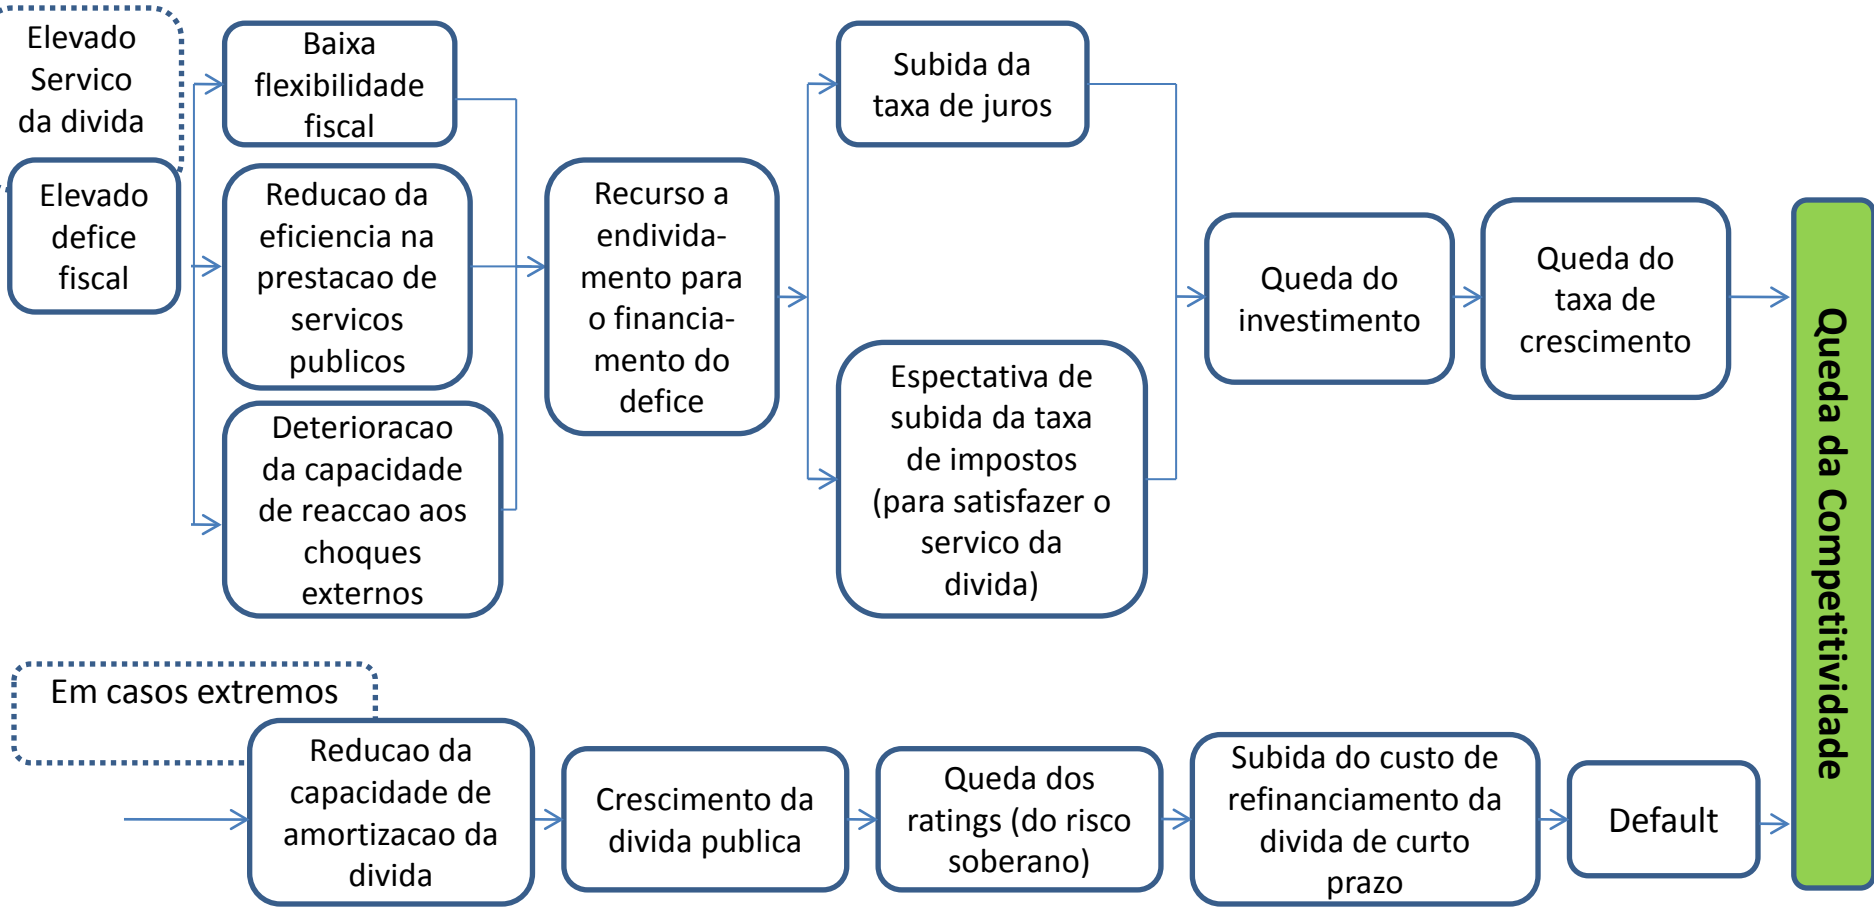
Elevado Servico da divida

Elevado defice fiscal

Baixa flexibilidade fiscal

Reducao da eficiencia na prestacao de servicos publicos

Deterioracao da capacidade de reaccao aos choques externos

Recurso a endividamento para o financiamento do defice

Subida da taxa de juros

Espectativa de subida da taxa de impostos (para satisfazer o servico da divida)

Queda do investimento

Queda do taxa de crescimento

Queda da Competitividade

Em casos extremos

Reducao da capacidade de amortizacao da divida

Crescimento da divida publica

Queda dos ratings (do risco soberano)

Subida do custo de refinanciamento da divida de curto prazo

Default